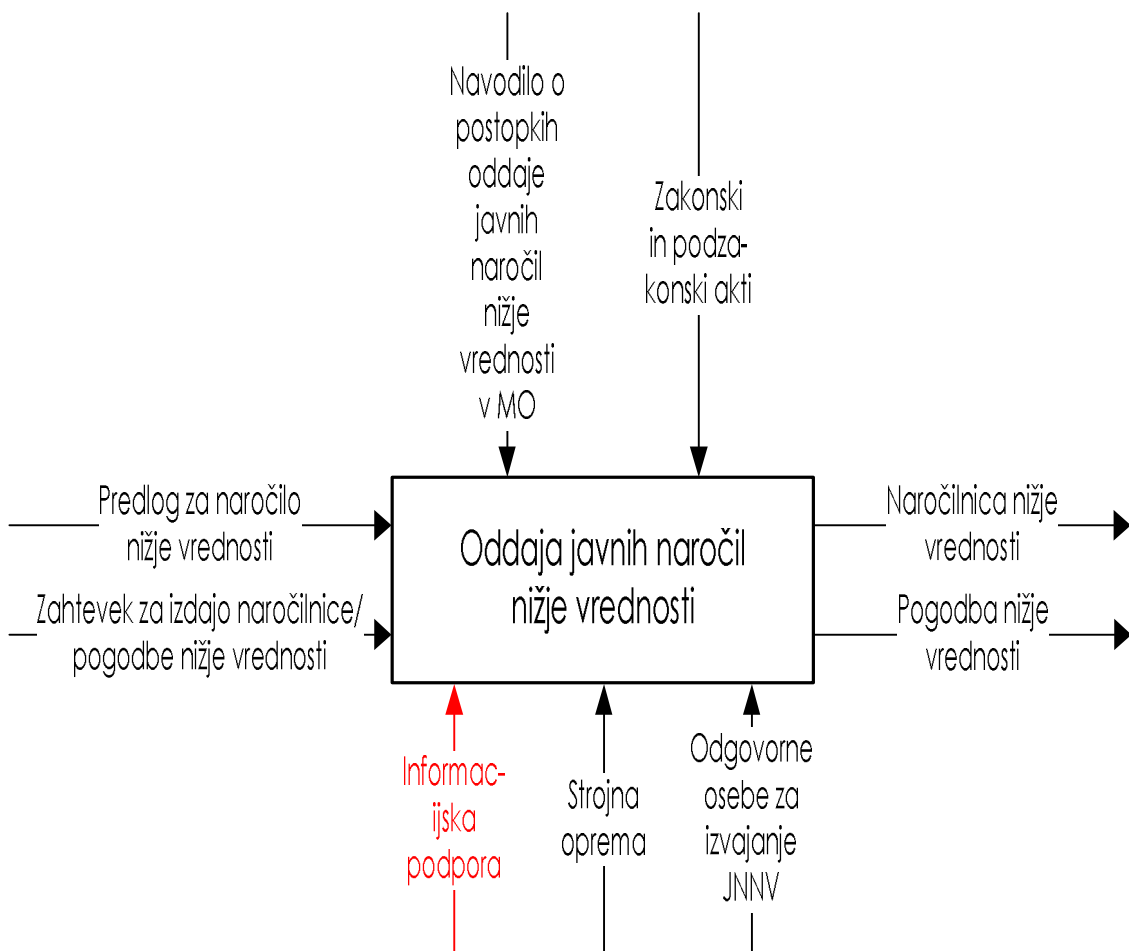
Navodilo o postopkih oddaje javnih naročil nižje vrednosti v MO

Zakonski in podzakonski akti

Predlog za naročilo nižje vrednosti

Zahtevek za izdajo naročilnice/ pogodbe nižje vrednosti

Oddaja javnih naročil nižje vrednosti

Naročilnica nižje vrednosti

Pogodba nižje vrednosti

Informacijska podpora

Strojna oprema

Odgovorne osebe za izvajanje JNNV